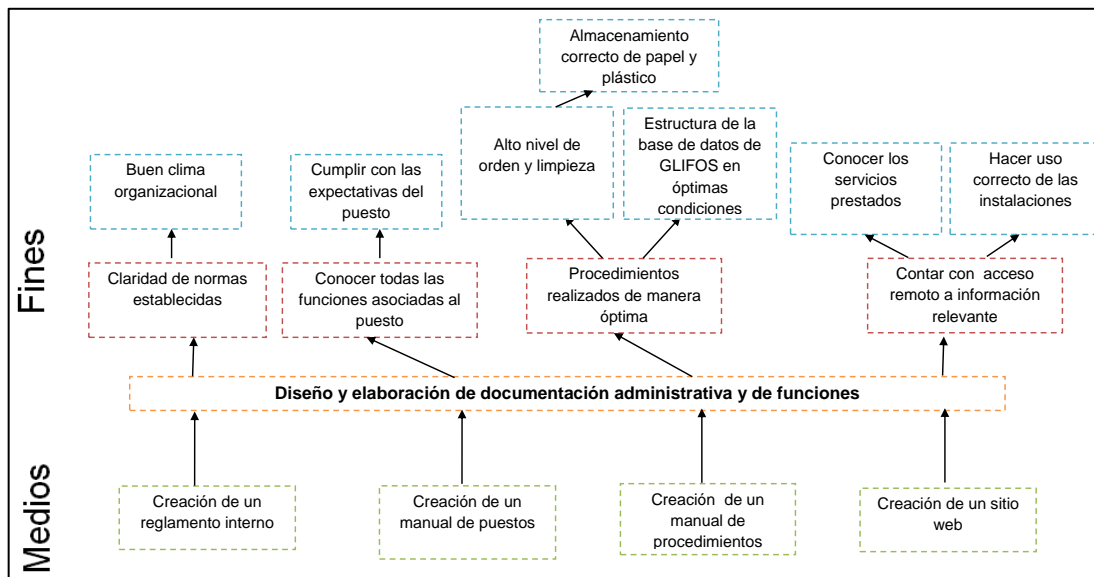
Fines

Almacenamiento correcto de papel y plástico

Buen clima organizacional

Cumplir con las expectativas del puesto

Alto nivel de orden y limpieza

Estructura de la base de datos de GLIFOS en óptimas condiciones

Conocer los servicios prestados

Hacer uso correcto de las instalaciones

Claridad de normas establecidas

Conocer todas las funciones asociadas al puesto

Procedimientos realizados de manera óptima

Contar con acceso remoto a información relevante

**Diseño y elaboración de documentación administrativa y de funciones**

Medios

Creación de un reglamento interno

Creación de un manual de puestos

Creación de un manual de procedimientos

Creación de un sitio web